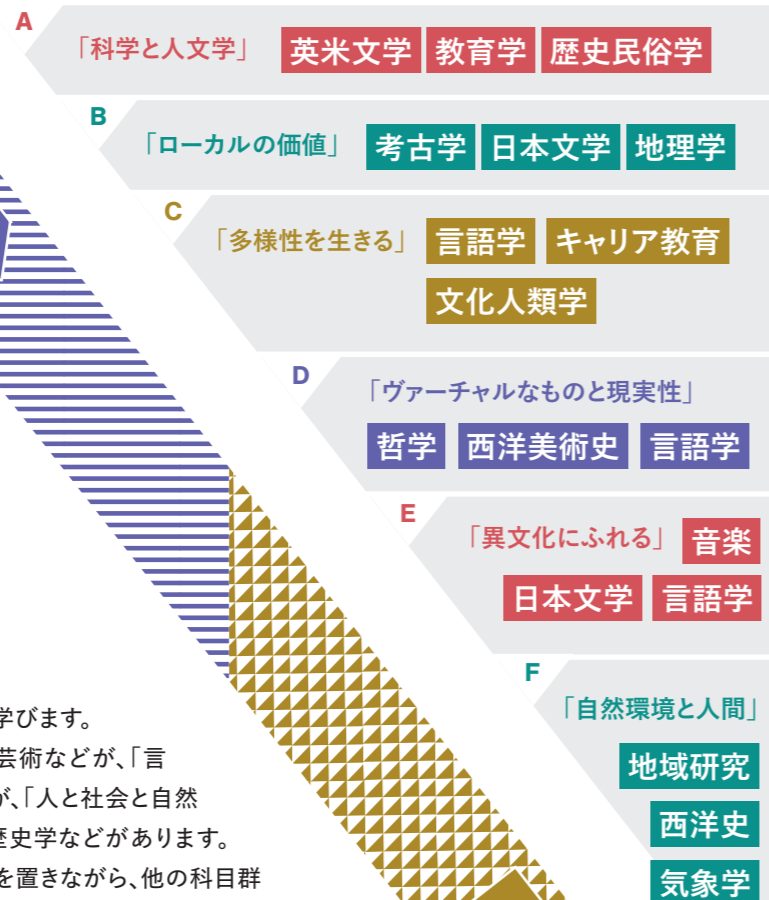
A
「科学と人文学」 英米文学 教育学 歴史民俗学

B
「ローカルの価値」 考古学 日本文学 地理学

C
「多様性を生きる」 言語学 キャリア教育 文化人類学

D
「ヴァーチャルなものと現実性」 哲学 西洋美術史 言語学

E
「異文化にふれる」 音楽 日本文学 言語学

F
「自然環境と人間」 地域研究 西洋史 気象学

学びます。
芸術などが、「言
が、「人と社会と自然
歴史学などがあります。
を置きながら、他の科目群